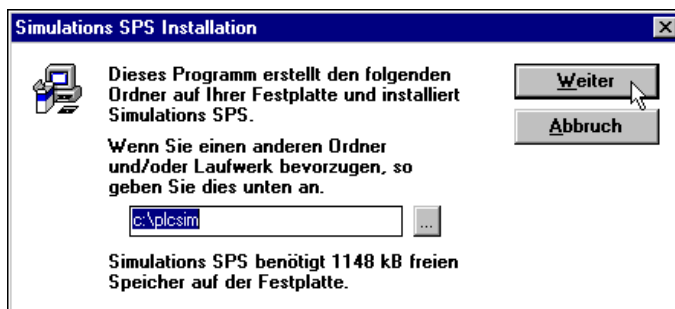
Simulations SPS Installation

Dieses Programm erstellt den folgenden Ordner auf Ihrer Festplatte und installiert Simulations SPS.

Wenn Sie einen anderen Ordner und/oder Laufwerk bevorzugen, so geben Sie dies unten an.

c:\plcsim

...

Simulations SPS benötigt 1148 kB freien Speicher auf der Festplatte.

Weiter

Abbruch